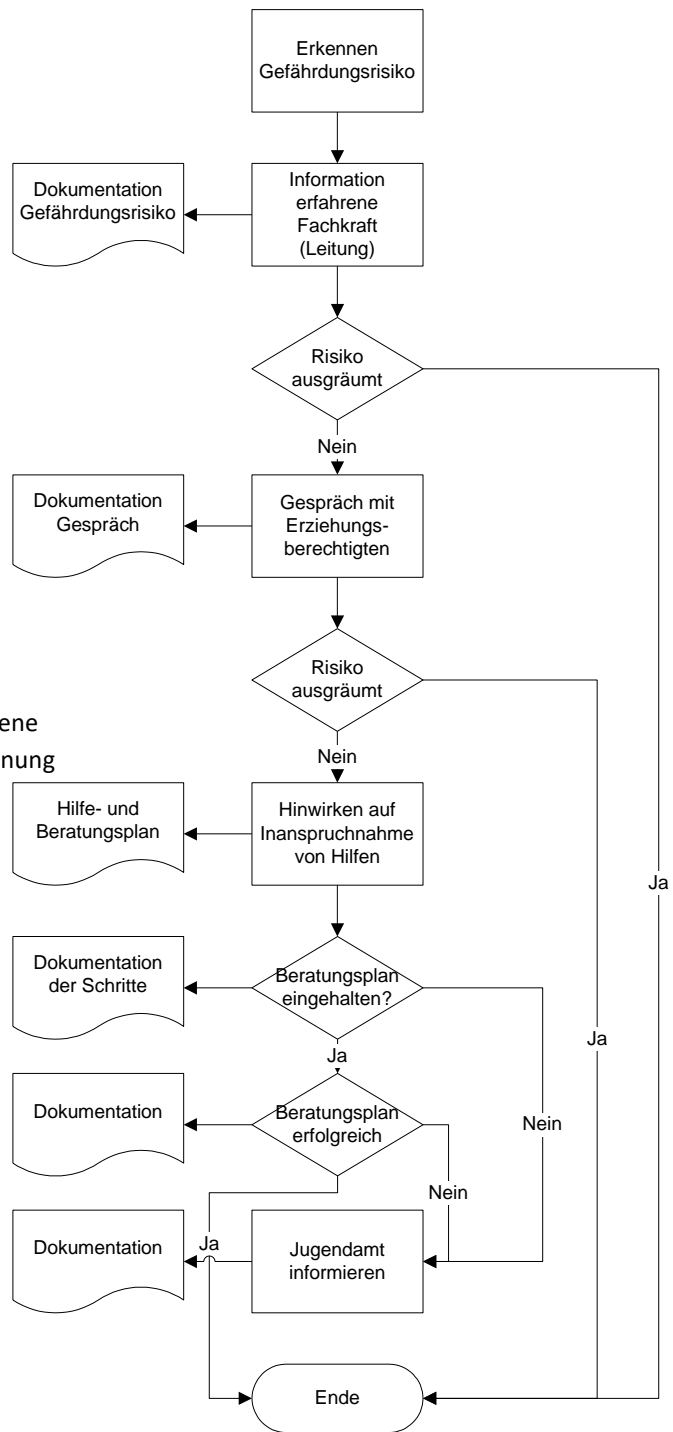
Erkennen Gefährdungsrisiko

Dokumentation Gefährdungsrisiko

Information erfahrene Fachkraft (Leitung)

Risiko ausgräumt

Nein

Dokumentation Gespräch

Gespräch mit Erziehungs-berechtigten

Risiko ausgräumt

ene

nung

Nein

Hilfe- und Beratungsplan

Hinwirken auf Inanspruchnahme von Hilfen

Ja

Dokumentation der Schritte

Beratungsplan eingehalten?

Ja

Ja

Dokumentation

Beratungsplan erfolgreich

Nein

Nein

Dokumentation

Ja

Jugendamt informieren

Ende